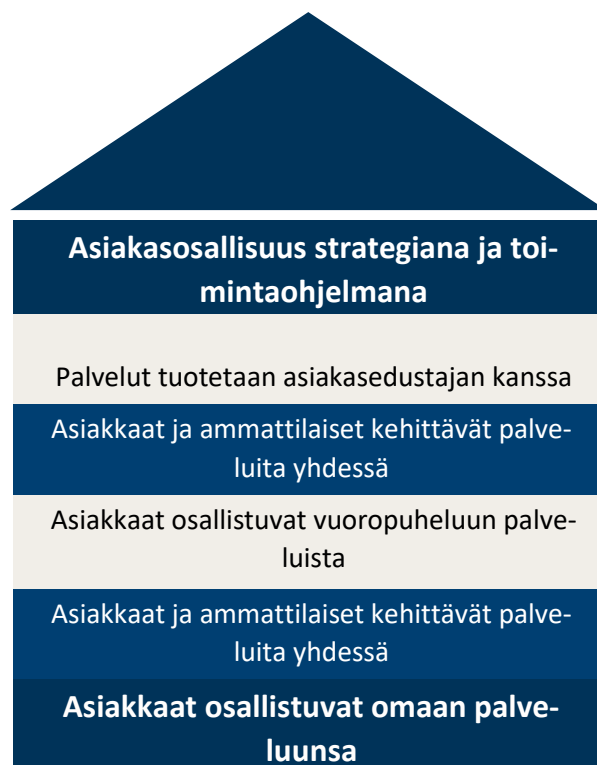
Asiakasosallisuus strategiana ja toimintaohjelmana

Palvelut tuotetaan asiakasedustajan kanssa

Asiakkaat ja ammattilaiset kehittävät palveluita yhdessä

Asiakkaat osallistuvat vuoropuheluun palveluista

Asiakkaat ja ammattilaiset kehittävät palveluita yhdessä

Asiakkaat osallistuvat omaan palveluunsa